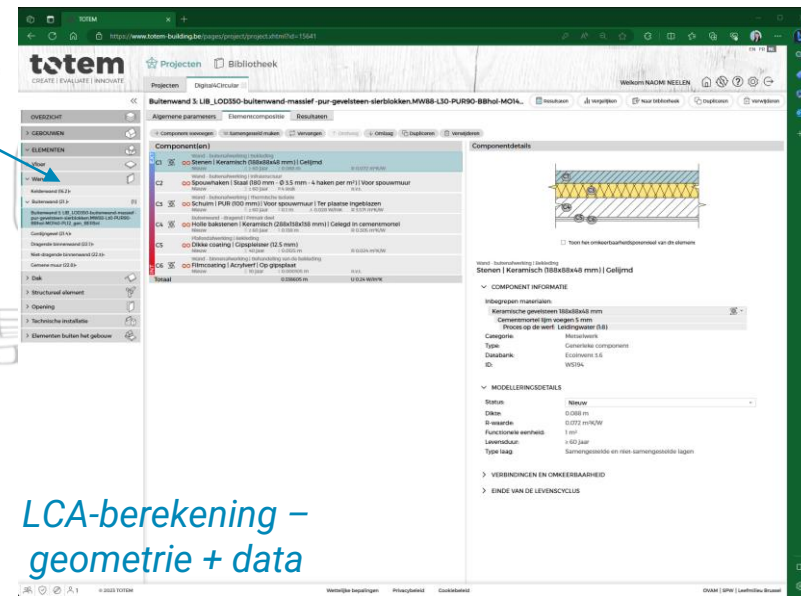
TOTEM

https://www.totem-building.be/pages/project/project.xhtml?id=15641

totem
CREATE | EVALUATE | INNOVATE

Projecten Bibliotheek

Projecten Digital4Circular

Welkom NAOMI NEELEN

Buitenwand 3: LIB_LOD350-buitenwand-massief -pur-gevelsteen-sierblokken.MW88-L30-PUR90-BBhol-MO14...

Resultaten Vergelijken Naar bibliotheek Dupliceren Verwijderen

Algemene parameters Elementcompositie Resultaten

Component toevoegen Samengestelde maken Vervangen Omdraaien Omslag Dupliceren Verwijderen

OVERZICHT
GEBOUWEN
ELEMENTEN
Vloer
Wand
Keldermuur (15.2)
Buitenwand (21.1)
Buitenwand 3: LIB_LOD350-buitenwand-massief-pur-gevelsteen-sierblokken...
Gordijngevel (21.4)
Dragende binnenwand (22.1)
Niet-dragende binnenwand (22.2)
Gemene muur (22.8)
Dak
Structureel element
Opening
Technische installatie
Elementen buiten het gebouw

Component(en)
C1 Stenen | Keramisch (188x88x48 mm) | Gelijmd
C2 Spouwhaken | Staal (180 mm - Ø 3.5 mm - 4 haken per m²) | Voor spouwmuur
C3 Schuim | PUR (100 mm) | Voor spouwmuur | Ter plaatse ingeblazen
C4 Holle bakstenen | Keramisch (288x138x188 mm) | Gelegd in cementmortel
C5 Dikke coating | Gipspleister (12.5 mm)
C6 Filmcoating | Acrylverf | Op gipsplaat
Totaal 0.33605 m 0.124 W/m²K

Componentdetails

Toon het omkeerbaarheidspotentieel van dit element

Wand - buitenafwerking | bekleding
Stenen | Keramisch (188x88x48 mm) | Gelijmd

COMPONENT INFORMATIE
Inbegrepen materialen:
Keramische gevelstenen 188x88x48 mm
Cementmortel lijm voegen 5 mm
Proces op de werf: Leidingwater (1.8)
Categorie: Metselwerk
Type: Generieke component
Databank: Ecoinvent 3.6
ID: WS194

MODELLERINGSDETAILS
Status: Nieuw
Dikte: 0.088 m
R-waarde: 0.072 m²K/W
Functionele eenheid: 1 m²
Levensduur: > 60 jaar
Type laag: Samengestelde en niet samengestelde lagen

VERBINDINGEN EN OMKEERBAARHEID
EINDE VAN DE LEVENSCYCLUS

LCA-berekening – geometrie + data

© 2023 TOTEM Wettelijke bepalingen Privacybeleid Cookiebeleid OVAM | SPW | Leefmilieu Brussel